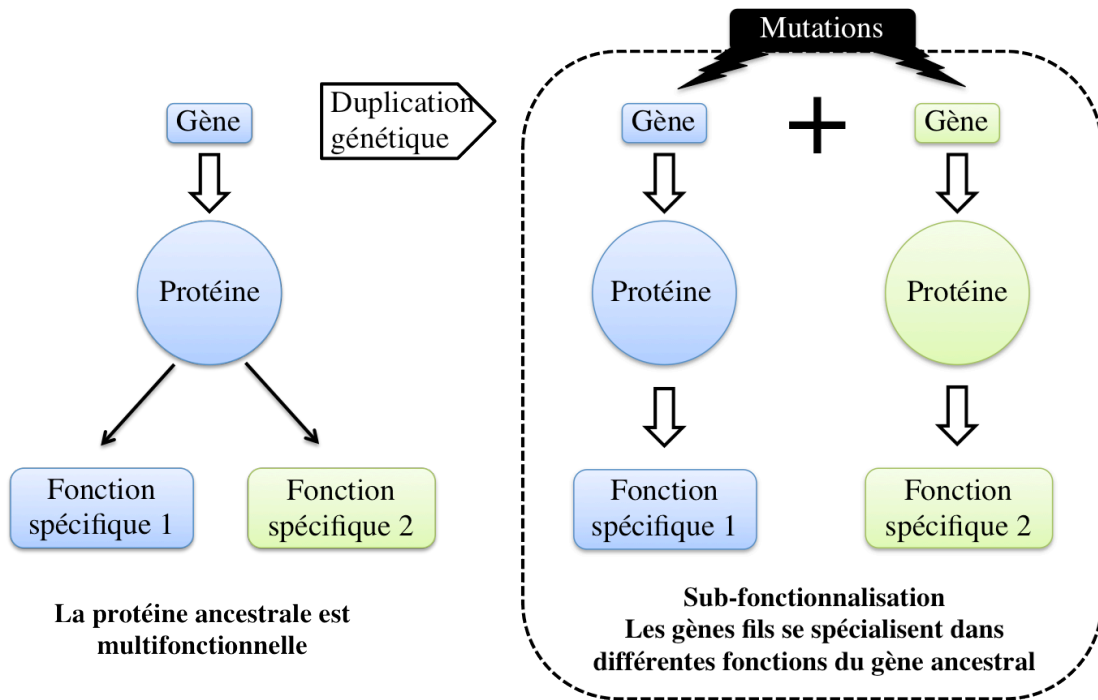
Mutations

Gène

Protéine

Fonction spécifique 1

Fonction spécifique 2

La protéine ancestrale est multifonctionnelle

Duplication génétique

Gène

+

Gène

Protéine

Protéine

Fonction spécifique 1

Fonction spécifique 2

Sub-fonctionnalisation
Les gènes fils se spécialisent dans différentes fonctions du gène ancestral